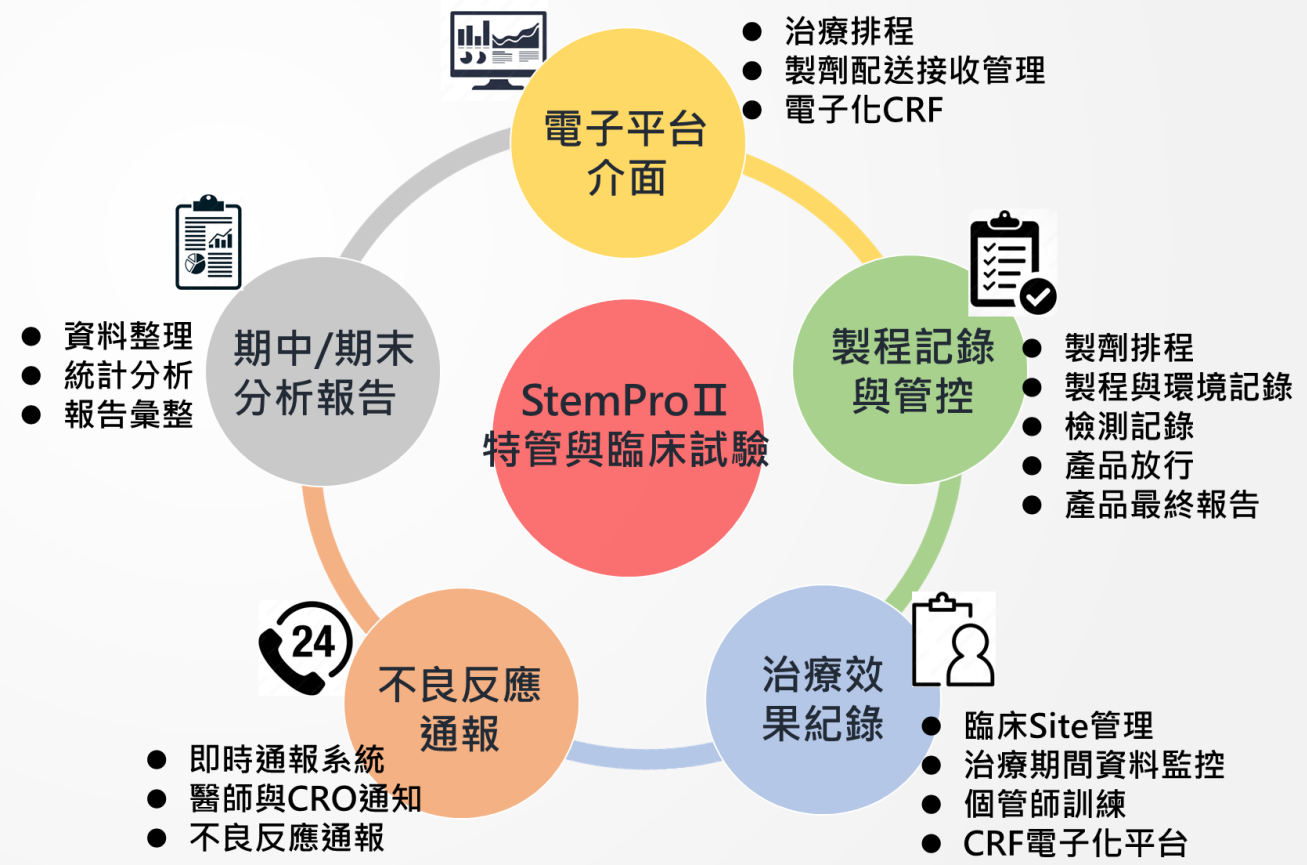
電子平台介面

- 治療排程
- 製劑配送接收管理
- 電子化CRF

製程記錄與管控

- 製劑排程
- 製程與環境記錄
- 檢測記錄
- 產品放行
- 產品最終報告

治療效果紀錄

- 臨床Site管理
- 治療期間資料監控
- 個管師訓練
- CRF電子化平台

不良反應通報

24

- 即時通報系統
- 醫師與CRO通知
- 不良反應通報

期中/期末分析報告

- 資料整理
- 統計分析
- 報告彙整

StemProⅡ
特管與臨床試驗